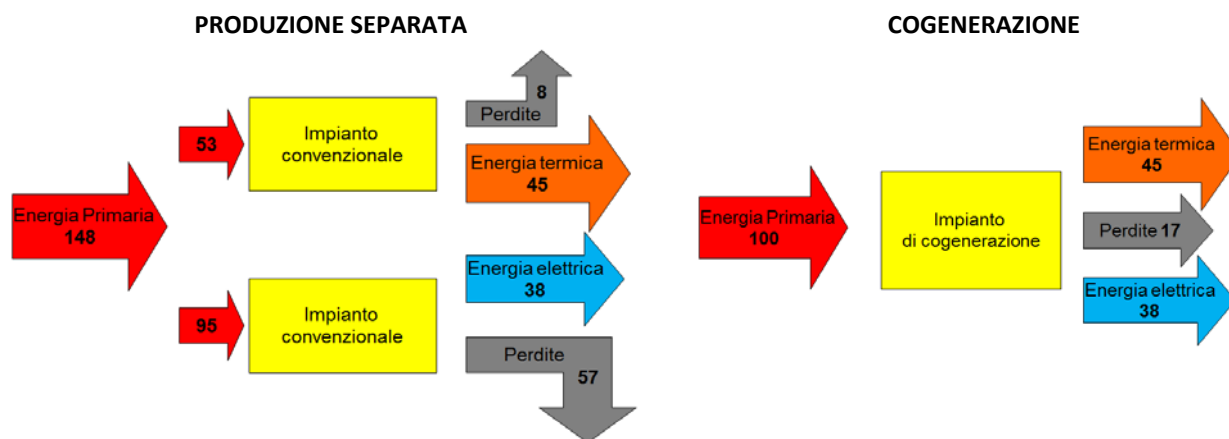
PRODUZIONE SEPARATA

COGENERAZIONE

Energia Primaria
148

53

Impianto convenzionale

8
Perdite

Energia termica
45

95

Impianto convenzionale

Energia elettrica
38

Perdite
57

Energia Primaria
100

Impianto di cogenerazione

Energia termica
45

Perdite 17

Energia elettrica
38